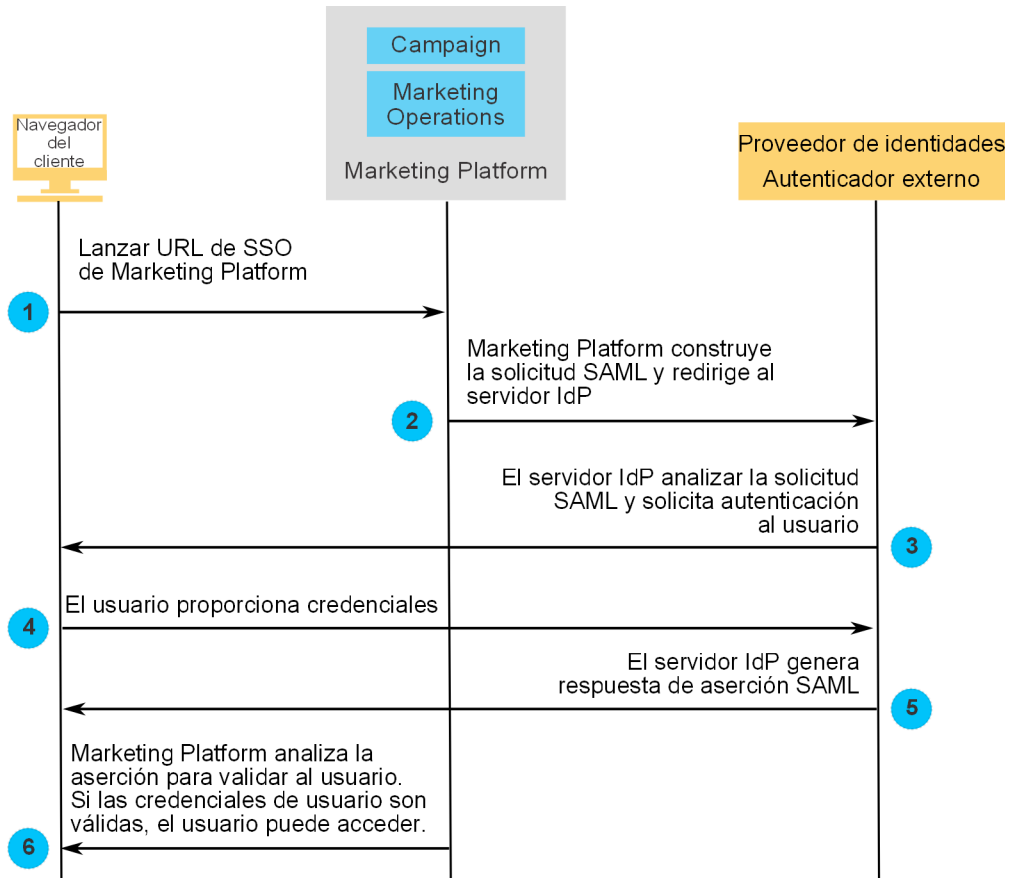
Campaign

Marketing Operations

Marketing Platform

Navegador del cliente

Proveedor de identidades
Autenticador externo

Lanzar URL de SSO de Marketing Platform

1

Marketing Platform construye la solicitud SAML y redirige al servidor IdP

2

El servidor IdP analizar la solicitud SAML y solicita autenticación al usuario

3

El usuario proporciona credenciales

4

El servidor IdP genera respuesta de aserción SAML

5

Marketing Platform analiza la aserción para validar al usuario. Si las credenciales de usuario son válidas, el usuario puede acceder.

6